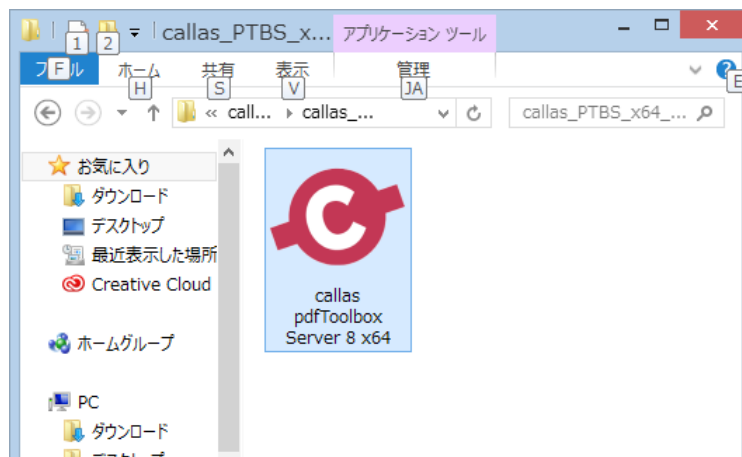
1 2 callas_PTBS_x... アプリケーション ツール

ファイル F ホーム H 共有 S 表示 V 管理 JA E

« call... › callas_...

callas_PTBS_x64_...

お気に入り
ダウンロード
デスクトップ
最近表示した場所
Creative Cloud

ホームグループ

PC
ダウンロード

callas pdfToolbox Server 8 x64